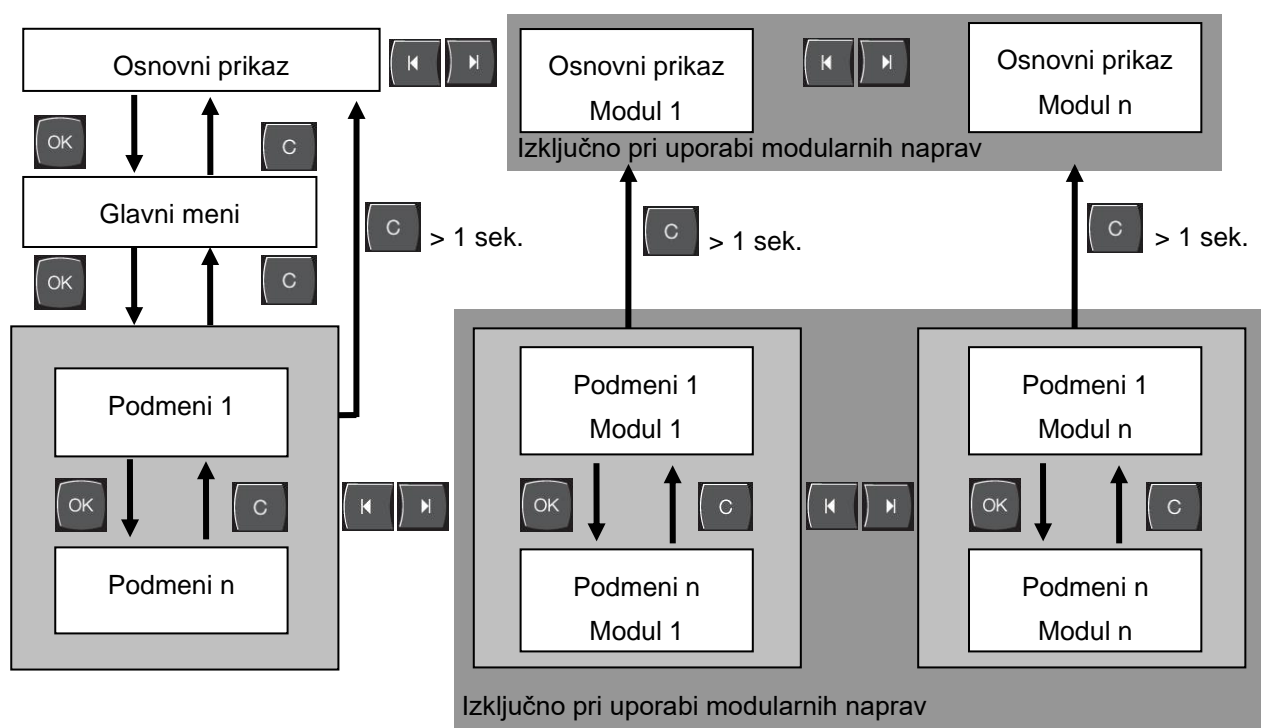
Osnovni prikaz

OK

C

Glavni meni

OK

C

C > 1 sek.

Podmeni 1

OK

C

Podmeni n

Osnovni prikaz
Modul 1

Osnovni prikaz
Modul n

Izključno pri uporabi modularnih naprav

C > 1 sek.

C > 1 sek.

Podmeni 1
Modul 1

OK

C

Podmeni n
Modul 1

Podmeni 1
Modul n

OK

C

Podmeni n
Modul n

Izključno pri uporabi modularnih naprav